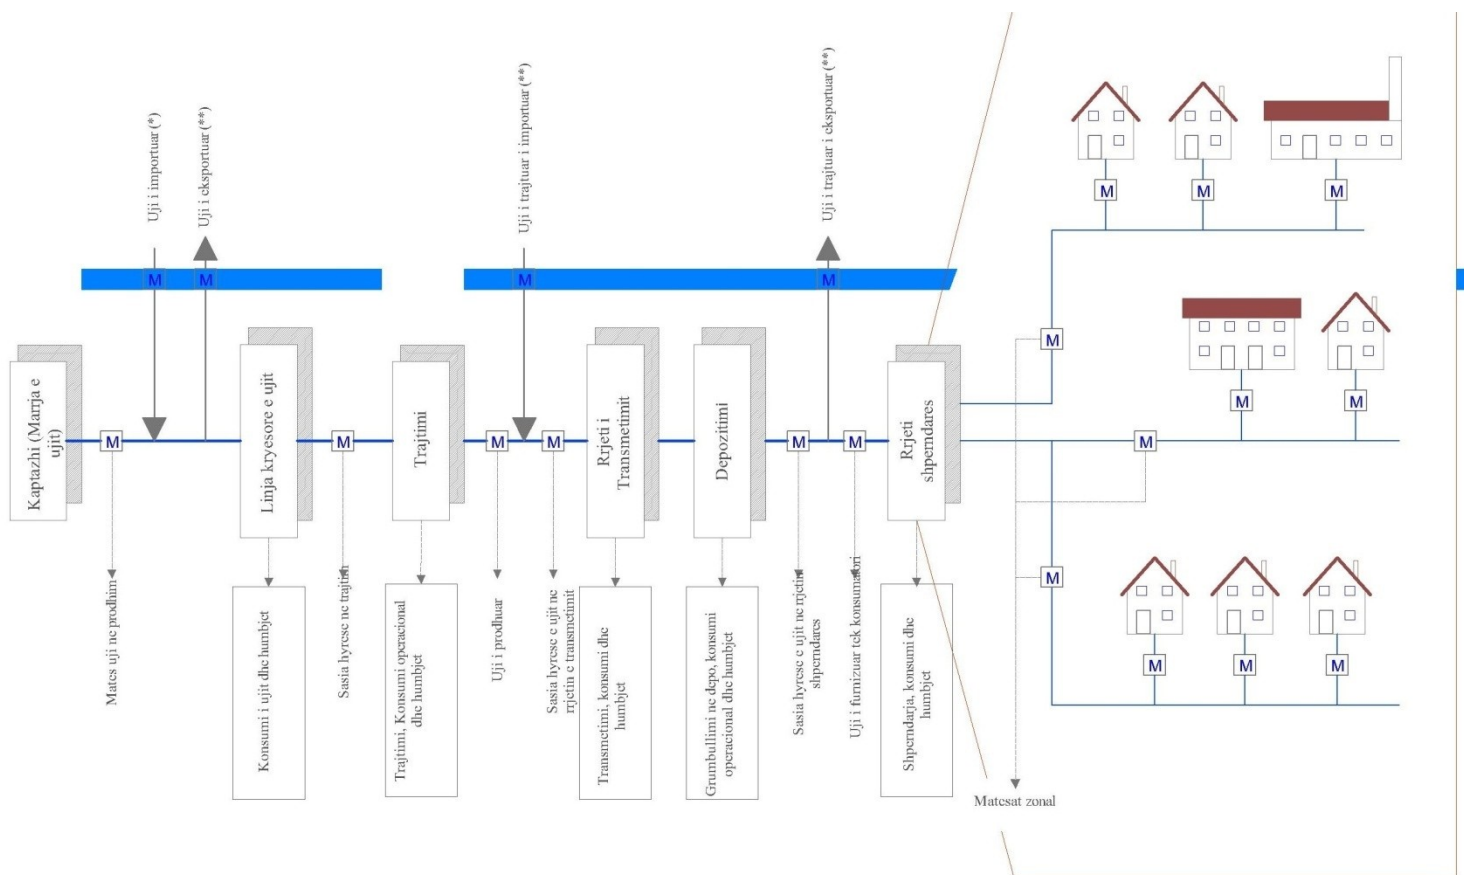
Uji i importuar (*)
Uji i eksportuar (**)
M
M
Uji i trajtuar i importuar (**)
M
Uji i trajtuar i eksportuar (**)
M
Kaptazhi (Marrja e ujit)
M
Linja kryesore e ujit
M
Trajtimi
M
M
Rrjeti i Transmetimit
Depozitimi
M
M
Rrjeti shperndares
Mates uji ne prodhim
Konsumi i ujit dhe humbjet
Sasia hyrese ne trajtim
Trajtimi, Konsumi operacional dhe humbjet
Uji i prodhuar
Sasia hyrese e ujit ne rrjetin e transmetimit
Transmetimi, konsumi dhe humbjet
Grumbullimi ne depo, konsumi operacional dhe humbjet
Sasia hyrese e ujit ne rrjetin shperndares
Uji i furnizuar tek konsumatori
Shperndarja, konsumi dhe humbjet
Matesat zonal
M
M
M
M
M
M
M
M
M
M
M